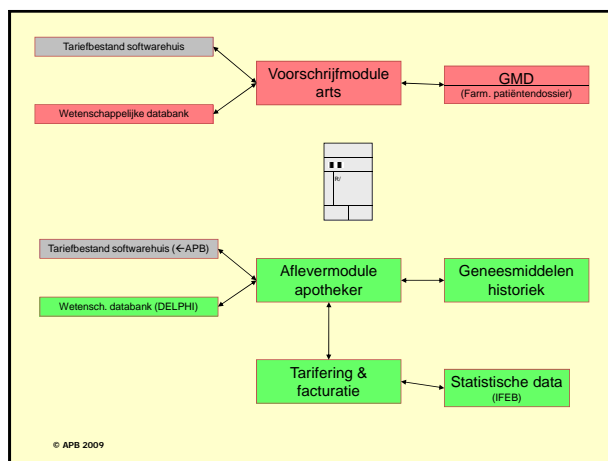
Tariefbestand softwarehuis

Wetenschappelijke databank

Voorschrijfmodule arts

GMD
(Farm. patiëntendossier)

R/

Tariefbestand softwarehuis (←APB)

Wetensch. databank (DELPHI)

Aflevermodule apotheker

Geneesmiddelen historiek

Tarifering & facturatie

Statistische data
(IFEB)

© APB 2009